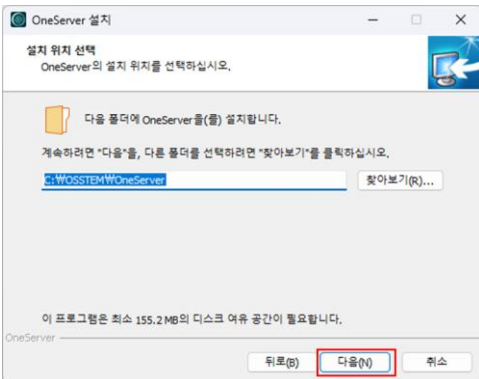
OneServer 설치

설치 위치 선택
OneServer의 설치 위치를 선택하십시오.

다음 폴더에 OneServer을(를) 설치합니다.

계속하려면 "다음"을, 다른 폴더를 선택하려면 "찾아보기"를 클릭하십시오.

C:\OSSTEM\OneServer

찾아보기(R)...

이 프로그램은 최소 155.2 MB의 디스크 여유 공간이 필요합니다.

OneServer

뒤로(B)

다음(N)

취소